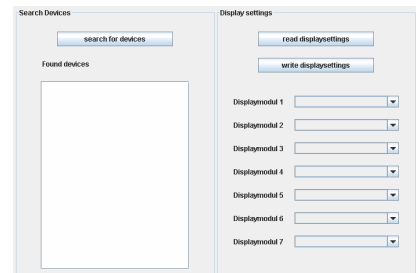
Search Devices

search for devices

Found devices

Display settings

read displaysettings

write displaysettings

Displaymodul 1

Displaymodul 2

Displaymodul 3

Displaymodul 4

Displaymodul 5

Displaymodul 6

Displaymodul 7